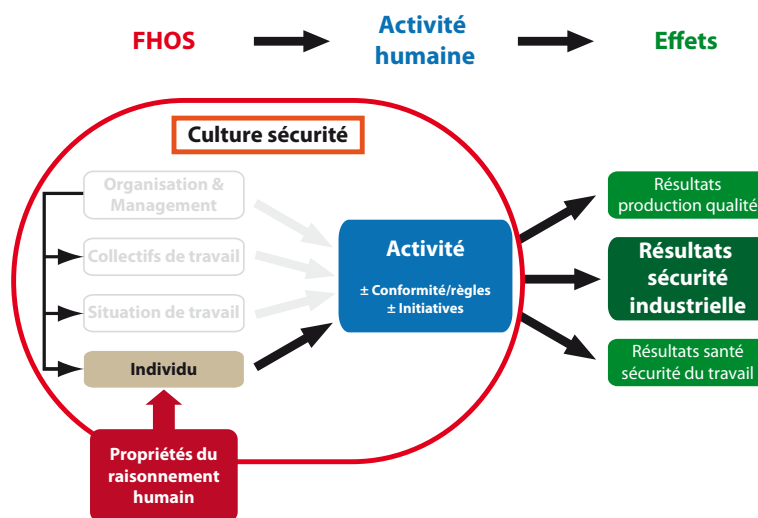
FHOS

Activité humaine

Effets

Culture sécurité

Organisation & Management

Collectifs de travail

Situation de travail

Individu

Activité

± Conformité/règles
± Initiatives

Résultats production qualité

Résultats sécurité industrielle

Résultats santé sécurité du travail

Propriétés du raisonnement humain